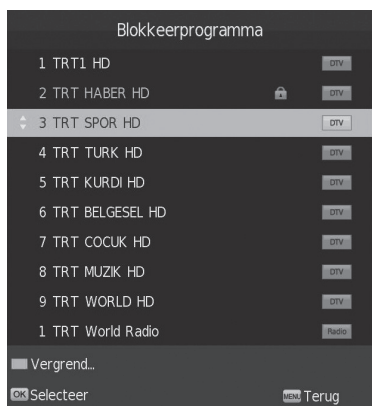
Blokkeerprogramma

1 TRT1 HD DTV
2 TRT HABER HD DTV
3 TRT SPOR HD DTV
4 TRT TURK HD DTV
5 TRT KURDI HD DTV
6 TRT BELGESEL HD DTV
7 TRT COCUK HD DTV
8 TRT MUZIK HD DTV
9 TRT WORLD HD DTV
1 TRT World Radio Radio

Vergrend...

OK Selecteer

MENU Terug